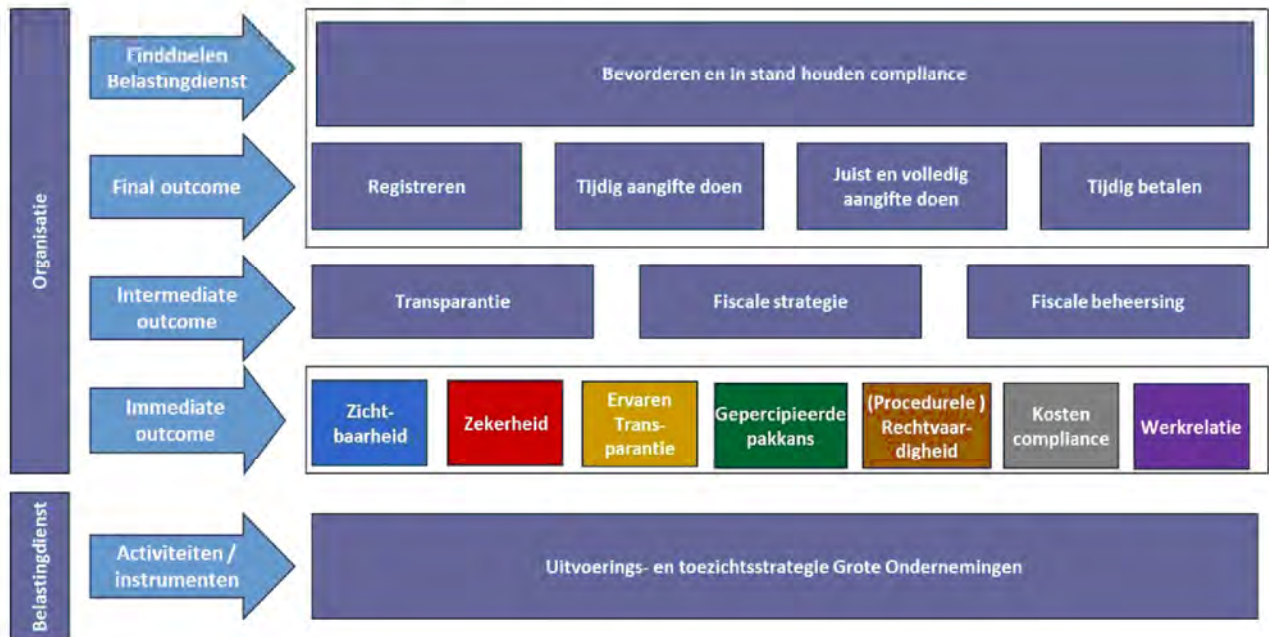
Organisatie

Einddoelen Belastingdienst

Bevorderen en in stand houden compliance

Final outcome

Registreren

Tijdig aangifte doen

Juist en volledig aangifte doen

Tijdig betalen

Intermediate outcome

Transparantie

Fiscale strategie

Fiscale beheersing

Immediate outcome

Zichtbaarheid

Zekerheid

Ervaren Transparantie

Gepercipieerde pakkans

(Procedurele ) Rechtvaardigheid

Kosten compliance

Werkrelatie

Belastingdienst

Activiteiten / instrumenten

Uitvoerings- en toezichtsstrategie Grote Ondernemingen